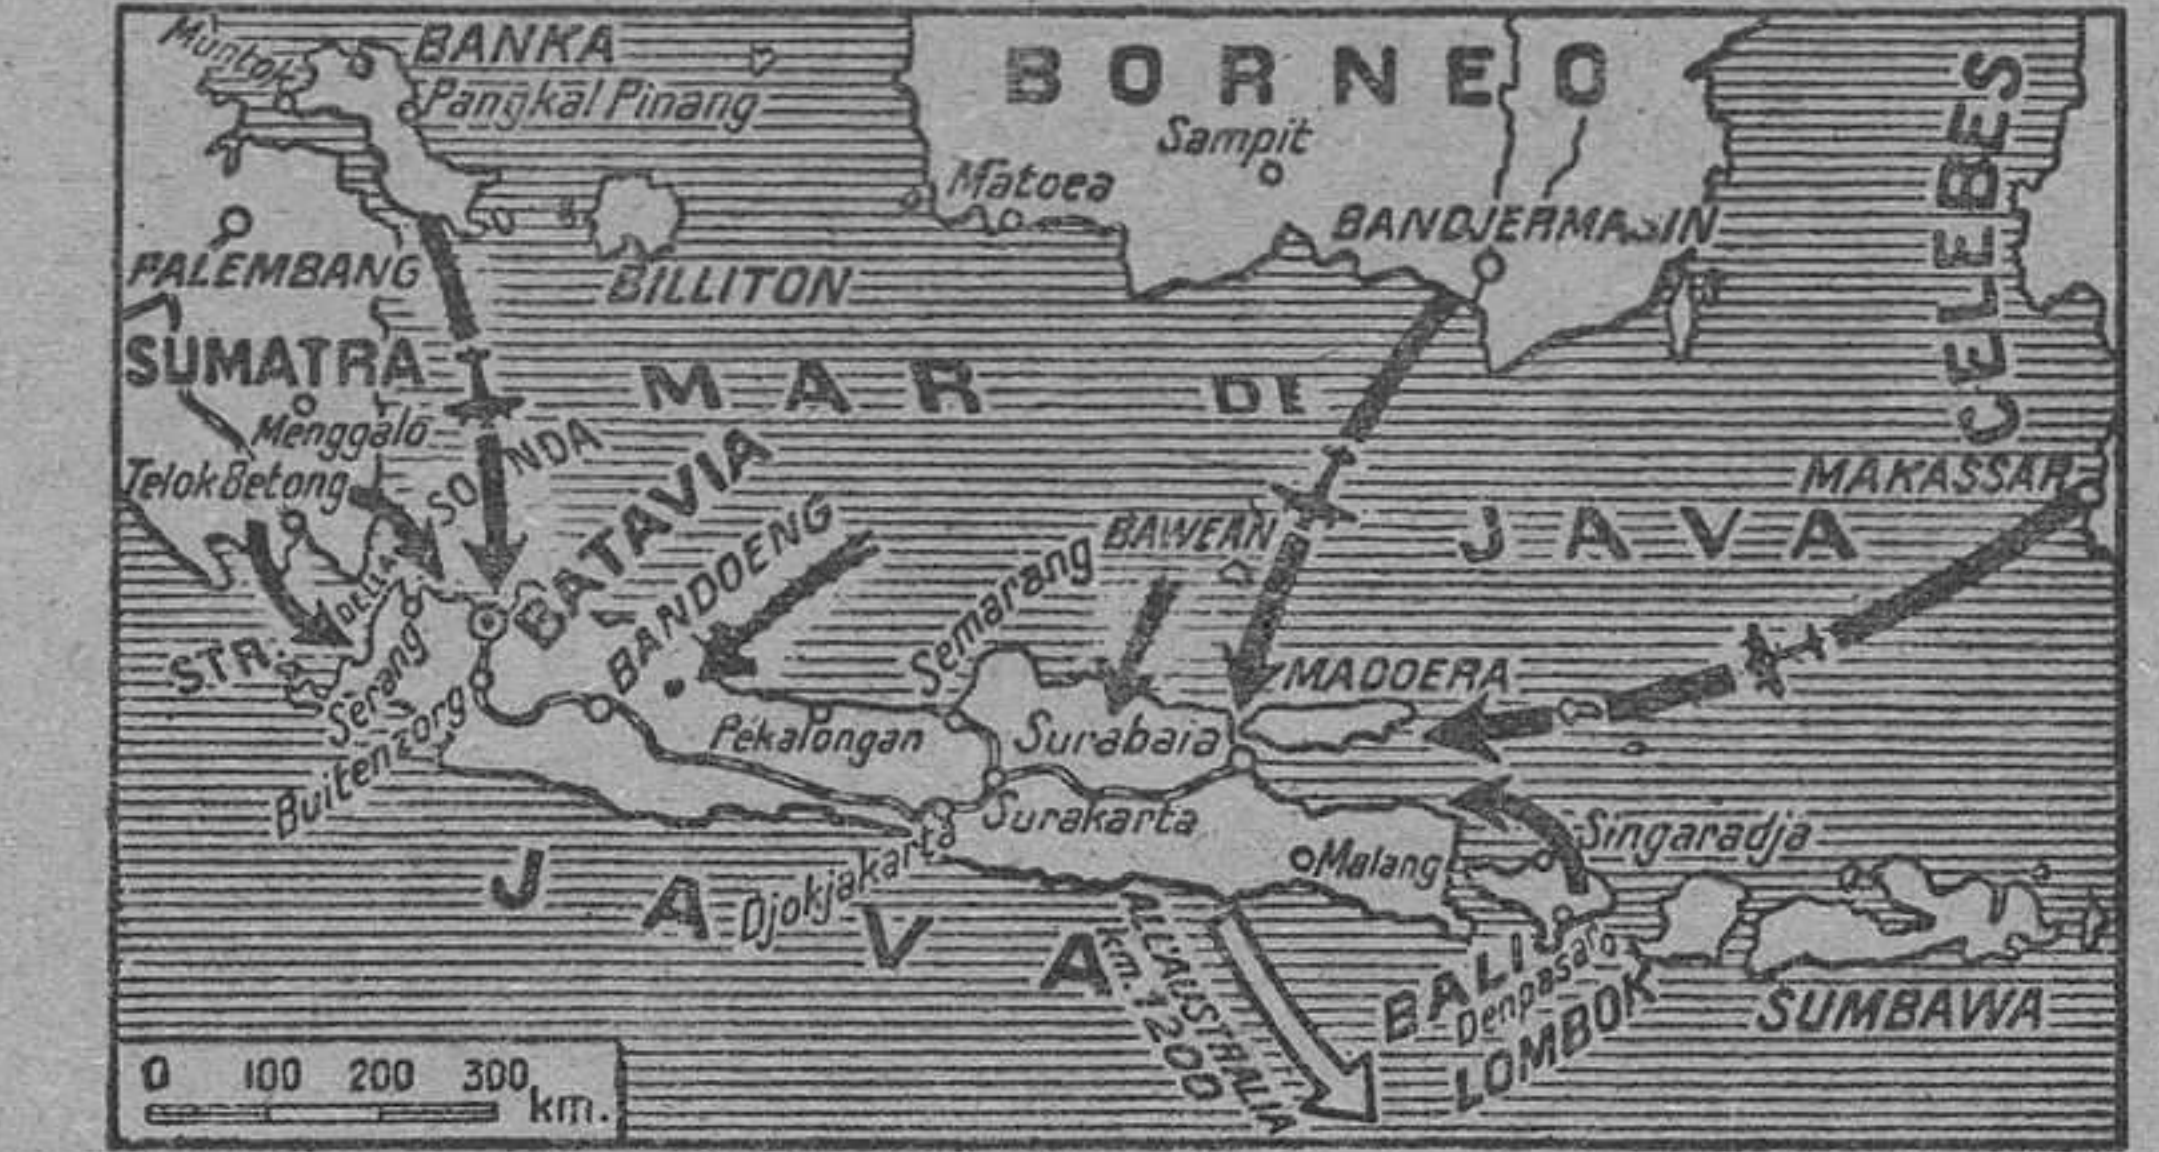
Muntok
BANKA
Pangkal Pinang
BORNEO
Sampit
Matoea
BANDJERMASIN
CELEBES
PALEMBANG
BILLITON
SUMATRA
MAR DI JAVA
Menggalo
Telok Betong
SONDA
BATAVIA
BANDOENG
MAKASSAR
BAWEAN
Semarang
STR.
DELLA
Serang
Buitenzorg
Pekalongan
Surabaia
MADOERA
Surakarta
Singaradja
Djokjakarta
Malang
JAVA
ALL'AUSTRALIA km. 1200
BALI
Denpasar
LOMBOK
SUMBAWA
0 100 200 300 km.